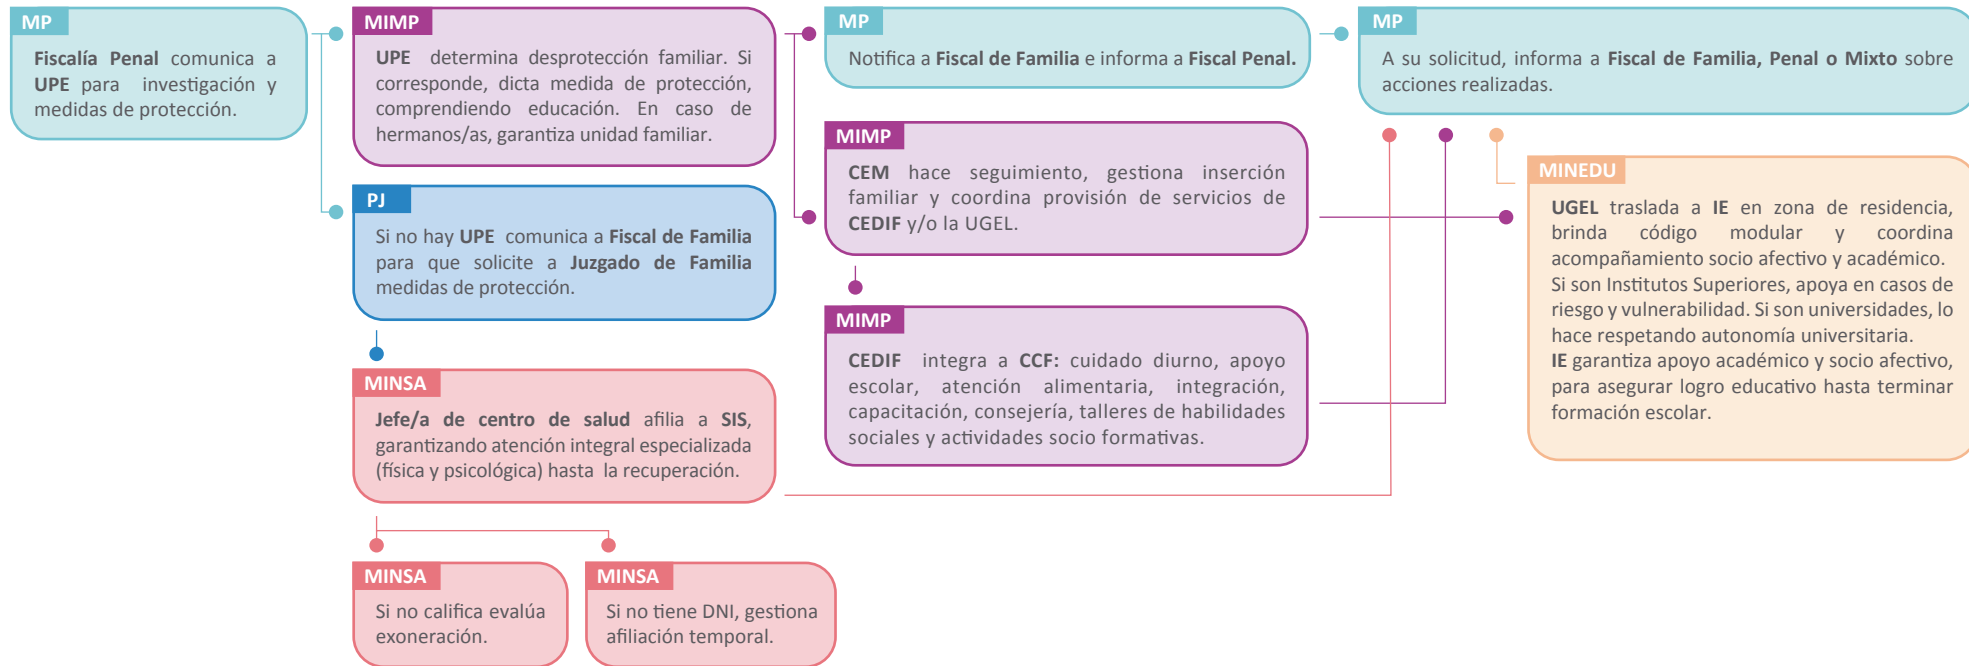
MP

Fiscalía Penal comunica a UPE para investigación y medidas de protección.

MIMP

UPE determina desprotección familiar. Si corresponde, dicta medida de protección, comprendiendo educación. En caso de hermanos/as, garantiza unidad familiar.

PJ

Si no hay UPE comunica a Fiscal de Familia para que solicite a Juzgado de Familia medidas de protección.

MINSA

Jefe/a de centro de salud afilia a SIS, garantizando atención integral especializada (física y psicológica) hasta la recuperación.

MINSA

Si no califica evalúa exoneración.

MINSA

Si no tiene DNI, gestiona afiliación temporal.

MP

Notifica a Fiscal de Familia e informa a Fiscal Penal.

MIMP

CEM hace seguimiento, gestiona inserción familiar y coordina provisión de servicios de CEDIF y/o la UGEL.

MIMP

CEDIF integra a CCF: cuidado diurno, apoyo escolar, atención alimentaria, integración, capacitación, consejería, talleres de habilidades sociales y actividades socio formativas.

MP

A su solicitud, informa a Fiscal de Familia, Penal o Mixto sobre acciones realizadas.

MINEDU

UGEL traslada a IE en zona de residencia, brinda código modular y coordina acompañamiento socio afectivo y académico. Si son Institutos Superiores, apoya en casos de riesgo y vulnerabilidad. Si son universidades, lo hace respetando autonomía universitaria.
IE garantiza apoyo académico y socio afectivo, para asegurar logro educativo hasta terminar formación escolar.